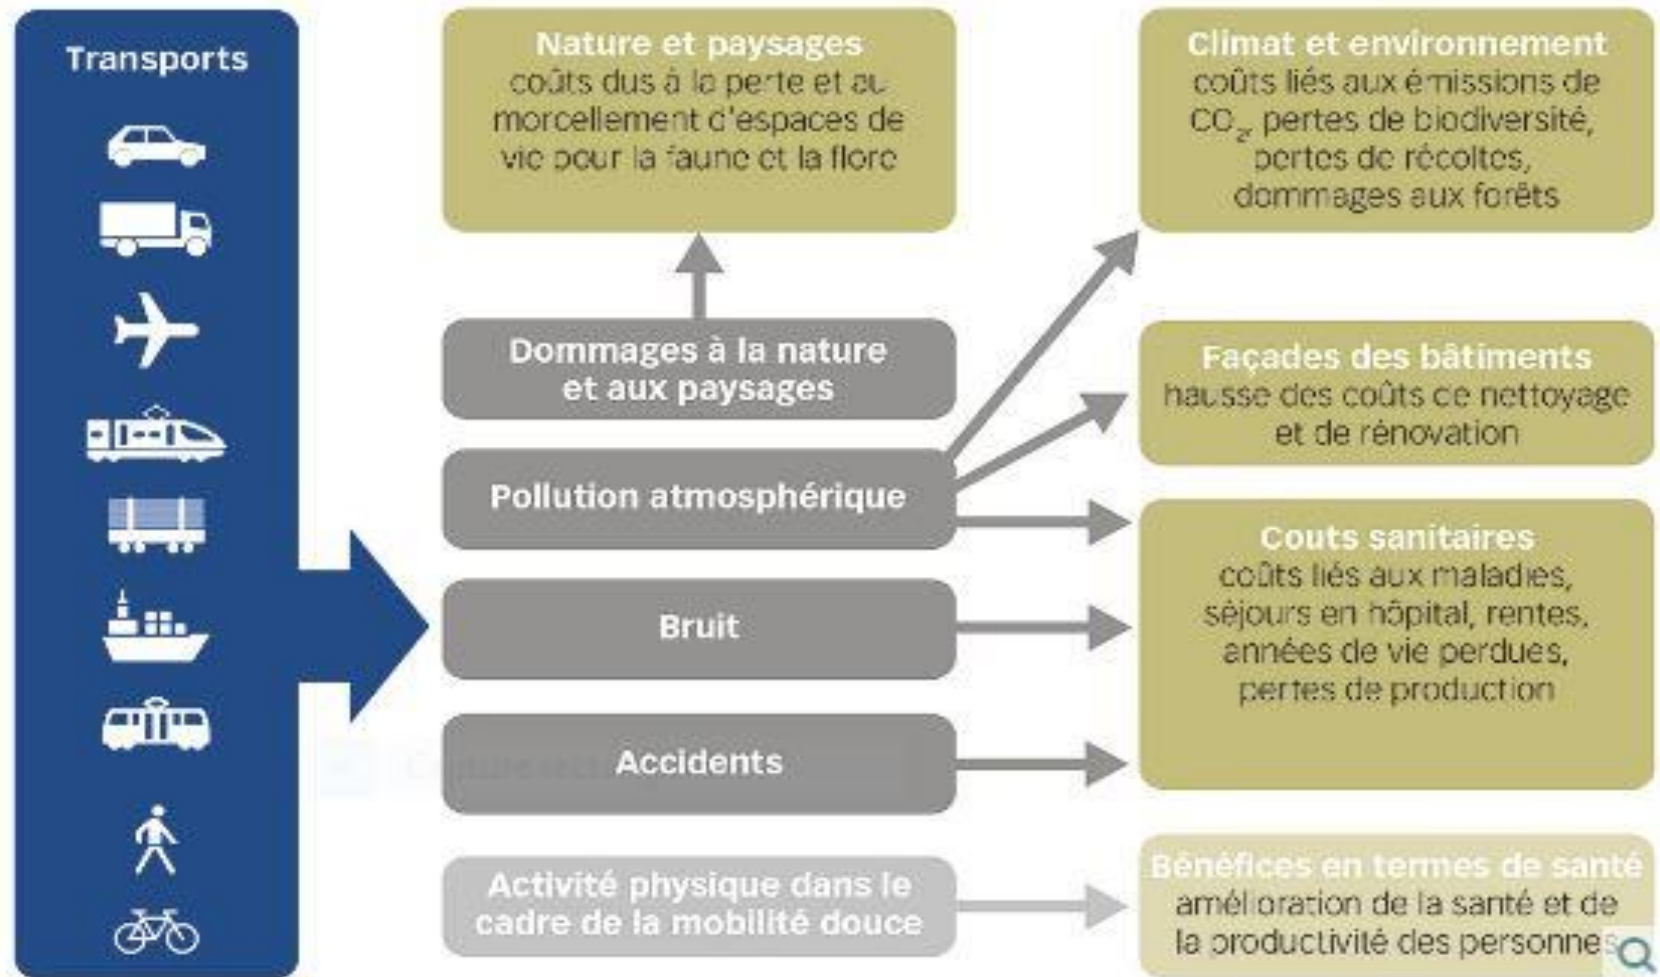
Transports

Nature et paysages
coûts dus à la perte et au morcellement d'espaces de vie pour la faune et la flore

Dommages à la nature et aux paysages

Pollution atmosphérique

Bruit

Accidents

Activité physique dans le cadre de la mobilité douce

Climat et environnement
coûts liés aux émissions de $CO_2$, pertes de biodiversité, pertes de récoltes, dommages aux forêts

Façades des bâtiments
hausse des coûts de nettoyage et de rénovation

Couts sanitaires
coûts liés aux maladies, séjours en hôpital, rentes, années de vie perdues, pertes de production

Bénéfices en termes de santé
amélioration de la santé et de la productivité des personnes